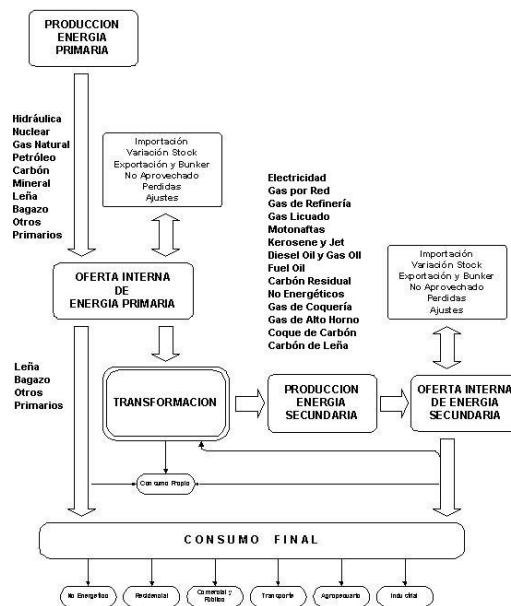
PRODUCCION ENERGIA PRIMARIA

Hidráulica
Nuclear
Gas Natural
Petróleo
Carbón Mineral
Leña
Bagazo
Otros Primarios

Importación
Variación Stock
Exportación y Bunker
No Aprovechado
Perdidas
Ajustes

OFERTA INTERNA DE ENERGIA PRIMARIA

Electricidad
Gas por Red
Gas de Refinería
Gas Licuado
Motonaftas
Kerosene y Jet
Diesel Oil y Gas Oil
Fuel Oil
Carbón Residual
No Energéticos
Gas de Coquería
Gas de Alto Horno
Coque de Carbón
Carbón de Leña

Importación
Variación Stock
Exportación y Bunker
No Aprovechado
Perdidas
Ajustes

Leña
Bagazo
Otros Primarios

TRANSFORMACION

PRODUCCION ENERGIA SECUNDARIA

OFERTA INTERNA DE ENERGIA SECUNDARIA

Consumo Propio

CONSUMO FINAL

No Energético

Residencial

Comercial y Público

Transporte

Agropecuario

Industrial